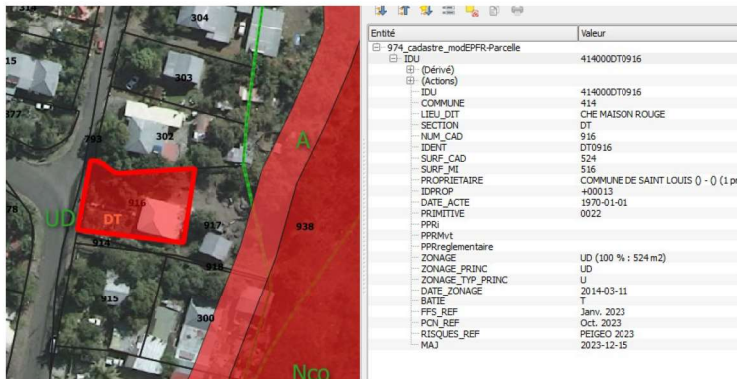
318
304
15
303
377
793
302
A
UD
DT
916
917
938
78
914
918
915
300
Nco

| Entité | Valeur |
|---|---|
| 974_cadastre_modEPFR-Parcelle | |
| IDU | 414000DT0916 |
| (Dérivé) | |
| (Actions) | |
| IDU | 414000DT0916 |
| COMMUNE | 414 |
| LIEU_DIT | CHE MAISON ROUGE |
| SECTION | DT |
| NUM_CAD | 916 |
| IDENT | DT0916 |
| SURF_CAD | 524 |
| SURF_MI | 516 |
| PROPRIETAIRE | COMMUNE DE SAINT LOUIS () - () (1 p |
| IDPROP | +00013 |
| DATE_ACTE | 1970-01-01 |
| PRIMITIVE | 0022 |
| PPRi | |
| PPRMvt | |
| PPRreglementaire | |
| ZONAGE | UD (100 % : 524 m2) |
| ZONAGE_PRINC | UD |
| ZONAGE_TYP_PRINC | U |
| DATE_ZONAGE | 2014-03-11 |
| BATIE | T |
| FFS_REF | Janv. 2023 |
| PCN_REF | Oct. 2023 |
| RISQUES_REF | PEIGEO 2023 |
| MAJ | 2023-12-15 |